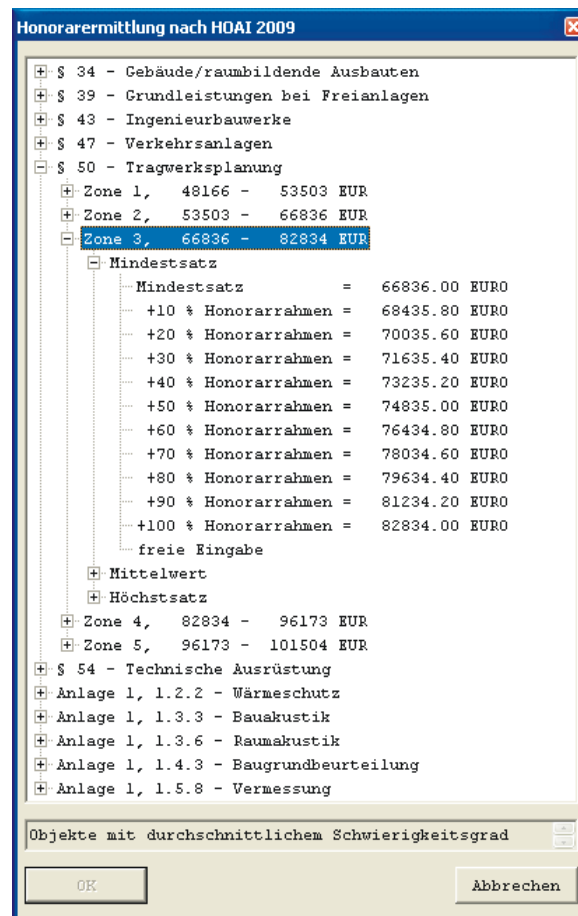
Honorarermittlung nach HOAI 2009

§ 34 - Gebäude/raumbildende Ausbauten
§ 39 - Grundleistungen bei Freianlagen
§ 43 - Ingenieurbauwerke
§ 47 - Verkehrsanlagen
§ 50 - Tragwerksplanung
Zone 1, 48166 - 53503 EUR
Zone 2, 53503 - 66836 EUR
Zone 3, 66836 - 82834 EUR
Mindestsatz
Mindestsatz = 66836.00 EURO
+10 % Honorarrahmen = 68435.80 EURO
+20 % Honorarrahmen = 70035.60 EURO
+30 % Honorarrahmen = 71635.40 EURO
+40 % Honorarrahmen = 73235.20 EURO
+50 % Honorarrahmen = 74835.00 EURO
+60 % Honorarrahmen = 76434.80 EURO
+70 % Honorarrahmen = 78034.60 EURO
+80 % Honorarrahmen = 79634.40 EURO
+90 % Honorarrahmen = 81234.20 EURO
+100 % Honorarrahmen = 82834.00 EURO
freie Eingabe
Mittelwert
Höchstsatz
Zone 4, 82834 - 96173 EUR
Zone 5, 96173 - 101504 EUR
§ 54 - Technische Ausrüstung
Anlage 1, 1.2.2 - Wärmeschutz
Anlage 1, 1.3.3 - Bauakustik
Anlage 1, 1.3.6 - Raumakustik
Anlage 1, 1.4.3 - Baugrundbeurteilung
Anlage 1, 1.5.8 - Vermessung

Objekte mit durchschnittlichem Schwierigkeitsgrad

OK
Abbrechen